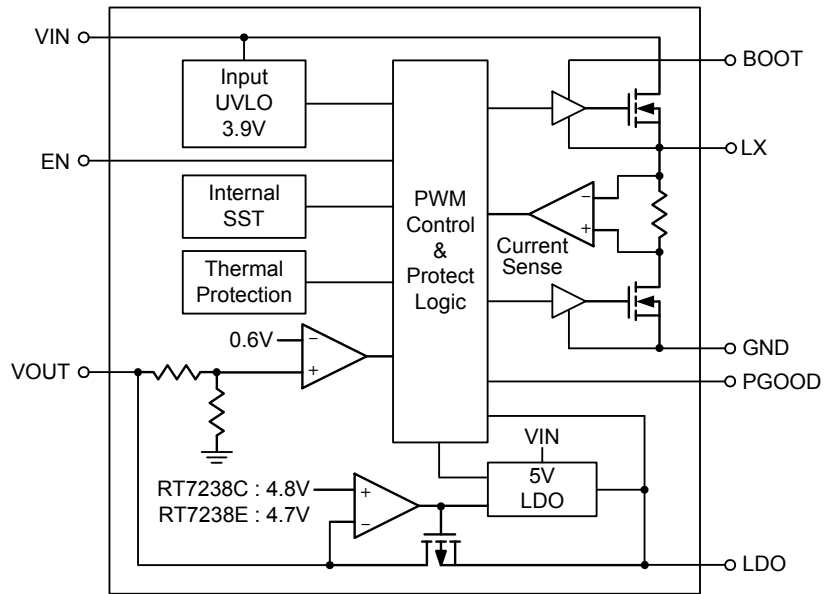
VIN

Input UVLO 3.9V

BOOT

EN

LX

Internal SST

PWM Control & Protect Logic

−

+

Current Sense

Thermal Protection

0.6V

−

+

GND

VOUT

PGOOD

VIN

5V LDO

RT7238C : 4.8V

RT7238E : 4.7V

+

−

LDO